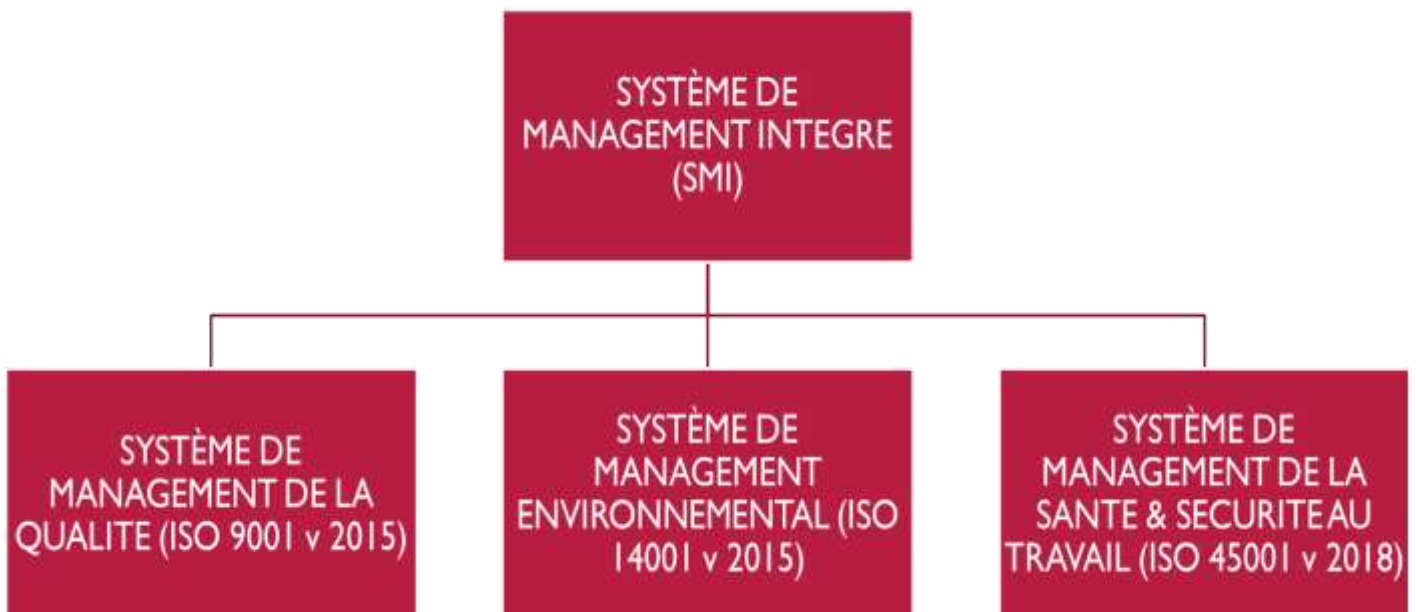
SYSTÈME DE MANAGEMENT INTEGRE (SMI)

SYSTÈME DE MANAGEMENT DE LA QUALITE (ISO 9001 v 2015)

SYSTÈME DE MANAGEMENT ENVIRONNEMENTAL (ISO 14001 v 2015)

SYSTÈME DE MANAGEMENT DE LA SANTE & SECURITE AU TRAVAIL (ISO 45001 v 2018)